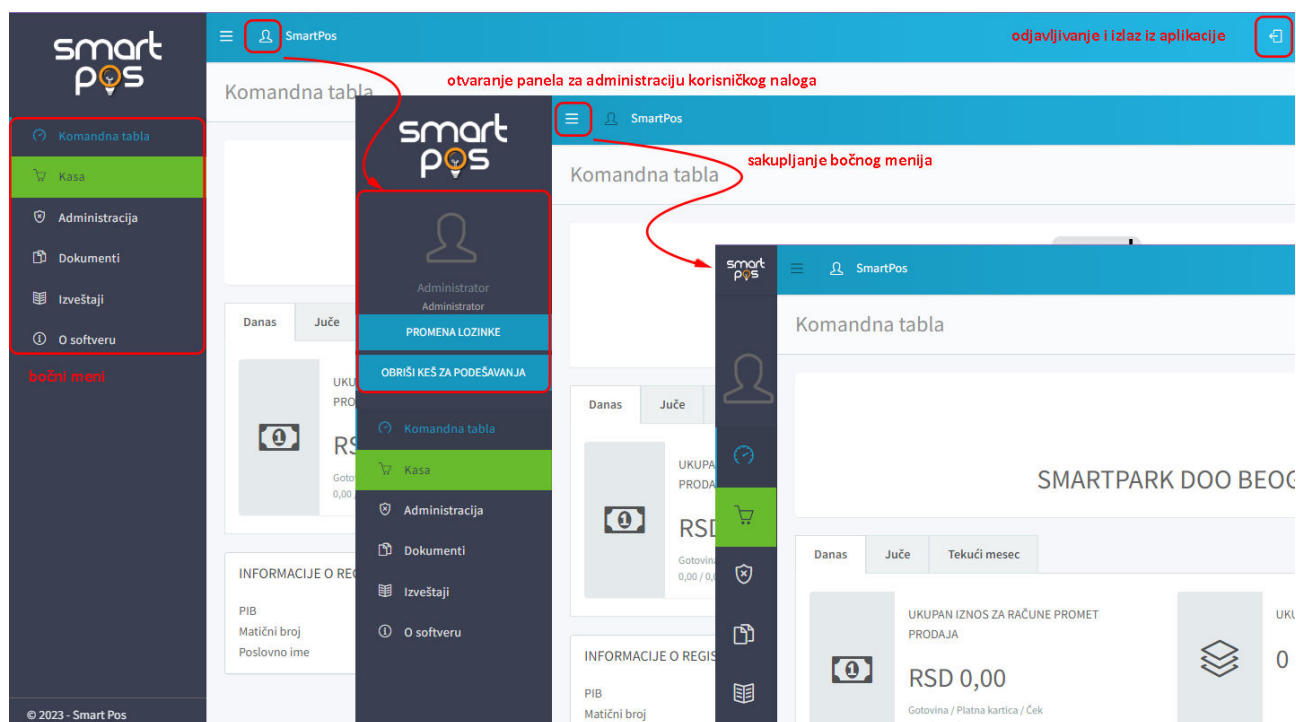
smart pos

SmartPos

odjavljivanje i izlaz iz aplikacije

otvaranje panela za administraciju korisničkog naloga

Komandna tabla

Komandna tabla
Kasa
Administracija
Dokumenti
Izveštaji
O softveru

bočni meni

Danas
Juče

UKUP
PRO
RS
Gotov
0,00

INFORMACIJE O REG
PIB
Matični broj
Poslovno ime

© 2023 - Smart Pos

smart pos

SmartPos

sakupljanje bočnog menija

Komandna tabla

Administrator
Administrator

PROMENA LOZINKE

OBRIŠI KEŠ ZA PODEŠAVANJA

Komandna tabla
Kasa
Administracija
Dokumenti
Izveštaji
O softveru

Danas
Juče

UKUPAN
PRODA
RSD
Gotovina
0,00 / 0,

INFORMACIJE O REGIS
PIB
Matični broj

smart pos

SmartPos

Komandna tabla

SMARTPARK DOO BEOG

Danas
Juče
Tekući mesec

UKUPAN IZNOS ZA RAČUNE PROMET PRODAJA
RSD 0,00
Gotovina / Platna kartica / Ček

UKU
0